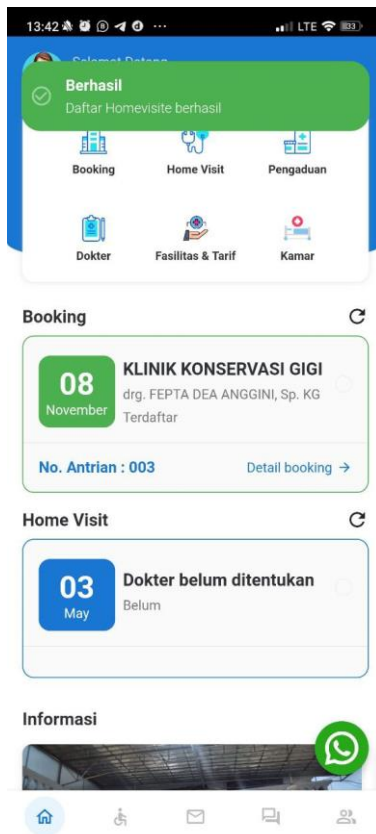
13:42 ··· LTE 103

Selamat Datang

Berhasil
Daftar Homevisite berhasil

Booking
Home Visit
Pengaduan
Dokter
Fasilitas & Tarif
Kamar

Booking

08
November
KLINIK KONSERVASI GIGI
drg. FEPTA DEA ANGGINI, Sp. KG
Terdaftar
No. Antrian : 003
Detail booking →

Home Visit

03
May
Dokter belum ditentukan
Belum

Informasi